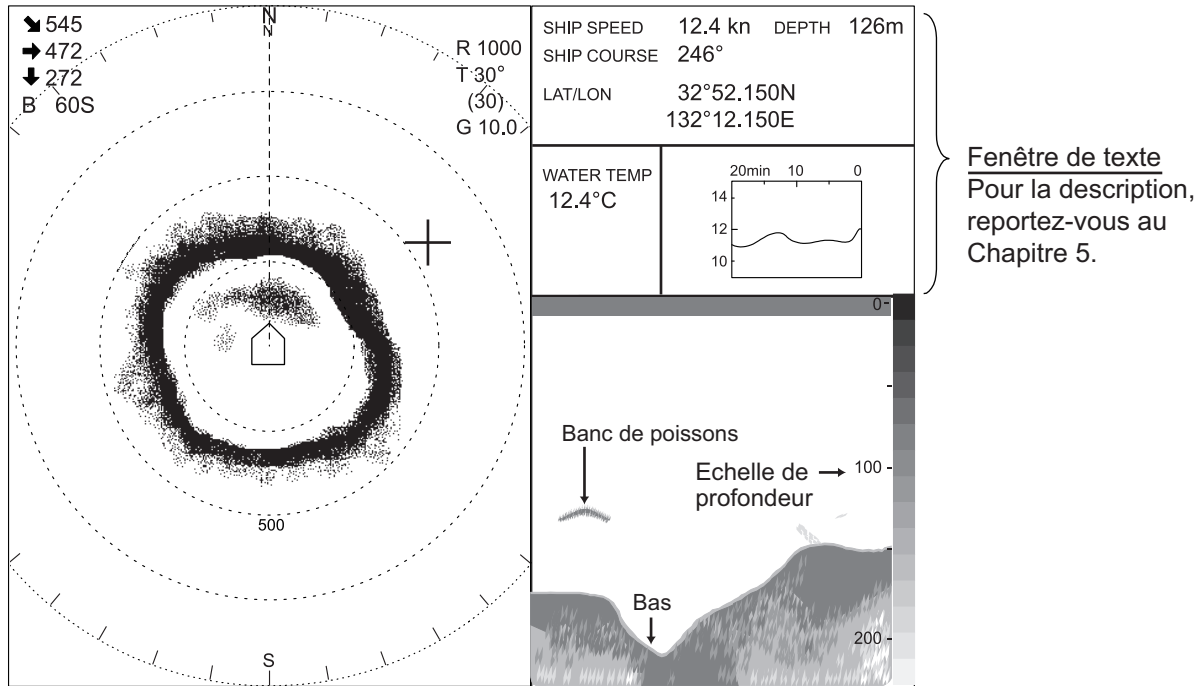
↘ 545
→ 472
↓ 272
B 60S

N

R 1000
T 30°
(30)
G 10.0

500

S

SHIP SPEED 12.4 kn DEPTH 126m
SHIP COURSE 246°
LAT/LON 32°52.150N
132°12.150E

WATER TEMP
12.4°C

20min 10 0
14
12
10

Fenêtre de texte
Pour la description, reportez-vous au Chapitre 5.

0
Banc de poissons
Echelle de profondeur → 100
Bas
200